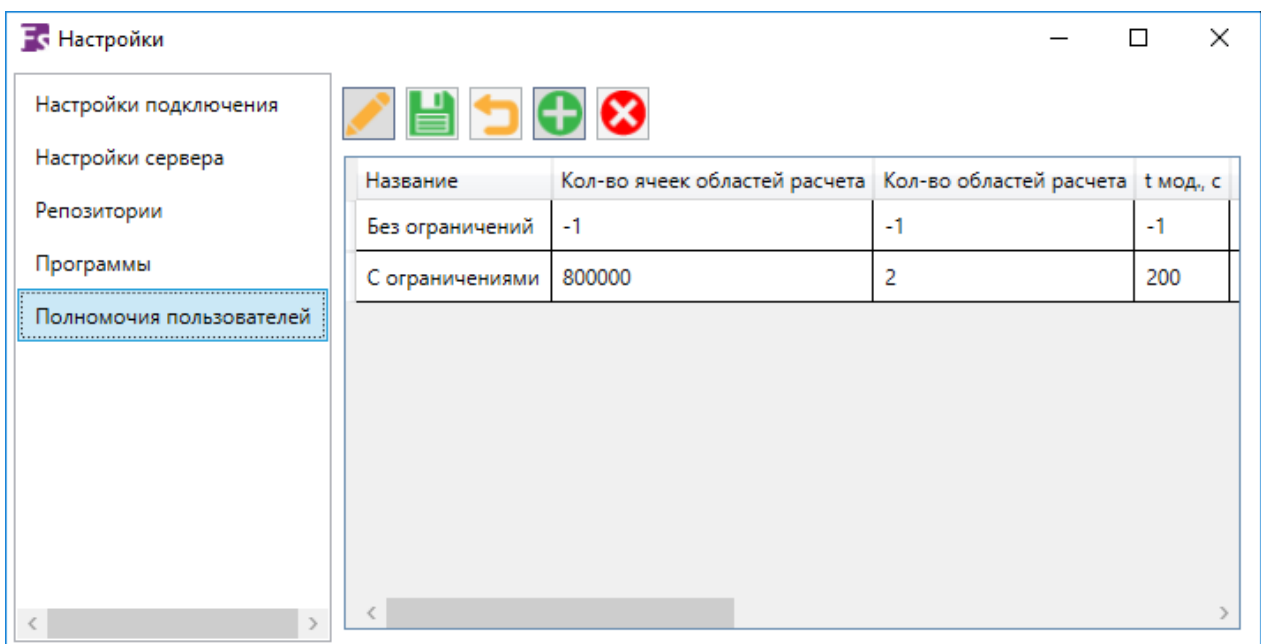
Настройки

Настройки подключения
Настройки сервера
Репозитории
Программы
Полномочия пользователей

| Название | Кол-во ячеек областей расчета | Кол-во областей расчета | t мод., с |
|---|---|---|---|
| Без ограничений | -1 | -1 | -1 |
| С ограничениями | 800000 | 2 | 200 |